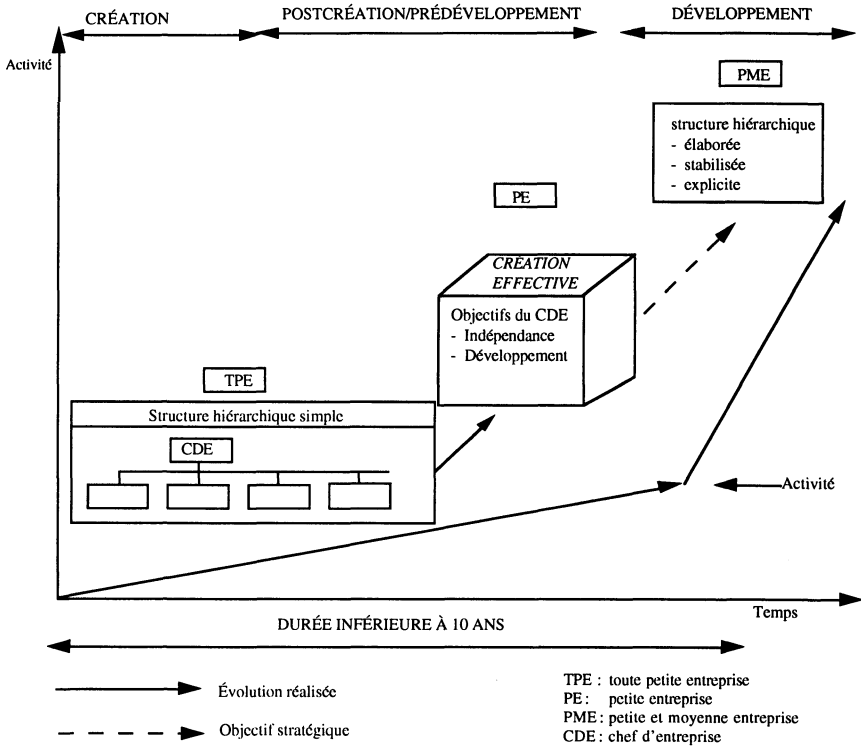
CRÉATION

POSTCRÉATION/PRÉDÉVELOPPEMENT

DÉVELOPPEMENT

Activité

PME

structure hiérarchique
- élaborée
- stabilisée
- explicite

PE

CRÉATION EFFECTIVE

Objectifs du CDE
- Indépendance
- Développement

TPE

Structure hiérarchique simple

CDE

Activité

Temps

DURÉE INFÉRIEURE À 10 ANS

Évolution réalisée

Objectif stratégique

TPE : toute petite entreprise
PE : petite entreprise
PME : petite et moyenne entreprise
CDE : chef d'entreprise